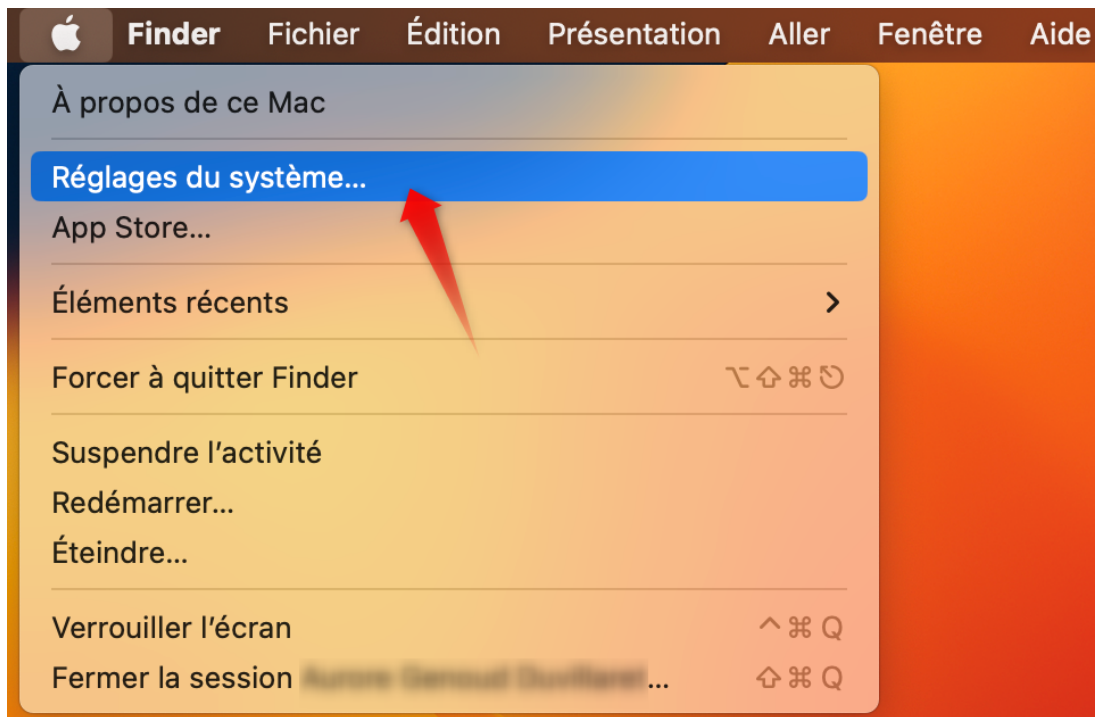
Finder Fichier Édition Présentation Aller Fenêtre Aide

À propos de ce Mac

Réglages du système…
App Store…

Éléments récents >

Forcer à quitter Finder ⌥⇧⌘⎋

Suspendre l'activité
Redémarrer…
Éteindre…

Verrouiller l'écran ^⌘Q
Fermer la session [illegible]… ⇧⌘Q